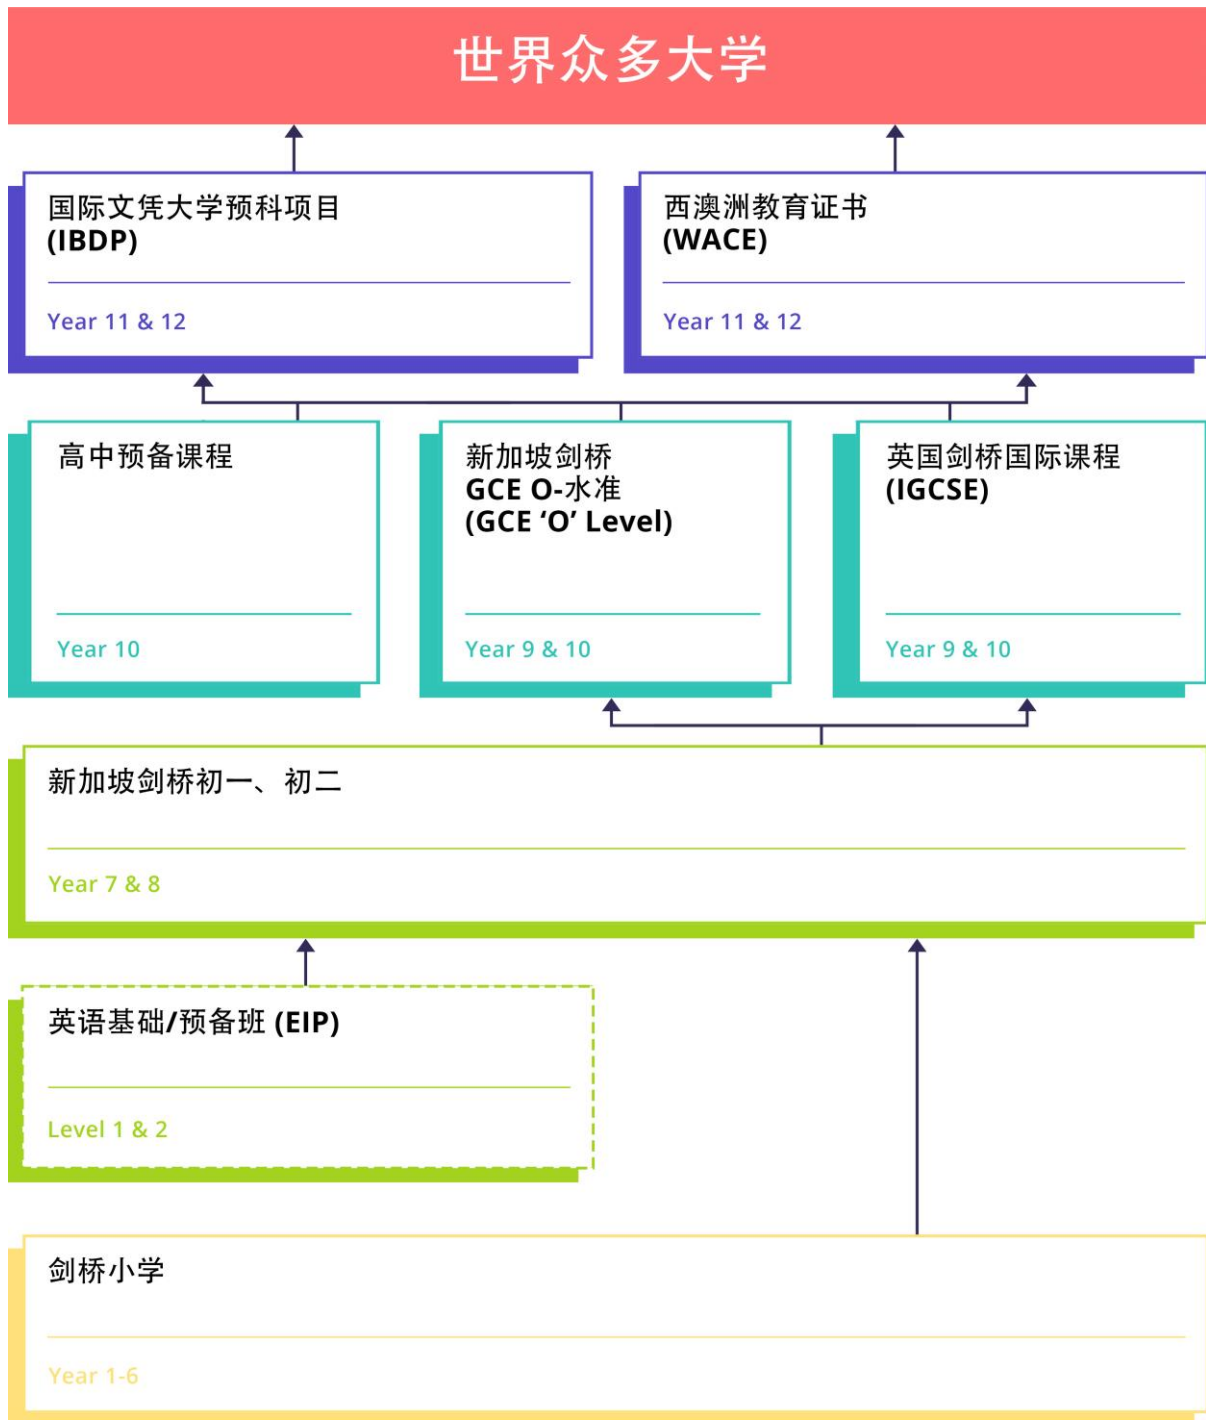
世界众多大学

国际文凭大学预科项目
(IBDP)

Year 11 & 12

西澳洲教育证书
(WACE)

Year 11 & 12

高中预备课程

Year 10

新加坡剑桥
GCE O-水准
(GCE 'O' Level)

Year 9 & 10

英国剑桥国际课程
(IGCSE)

Year 9 & 10

新加坡剑桥初一、初二

Year 7 & 8

英语基础/预备班 (EIP)

Level 1 & 2

剑桥小学

Year 1-6